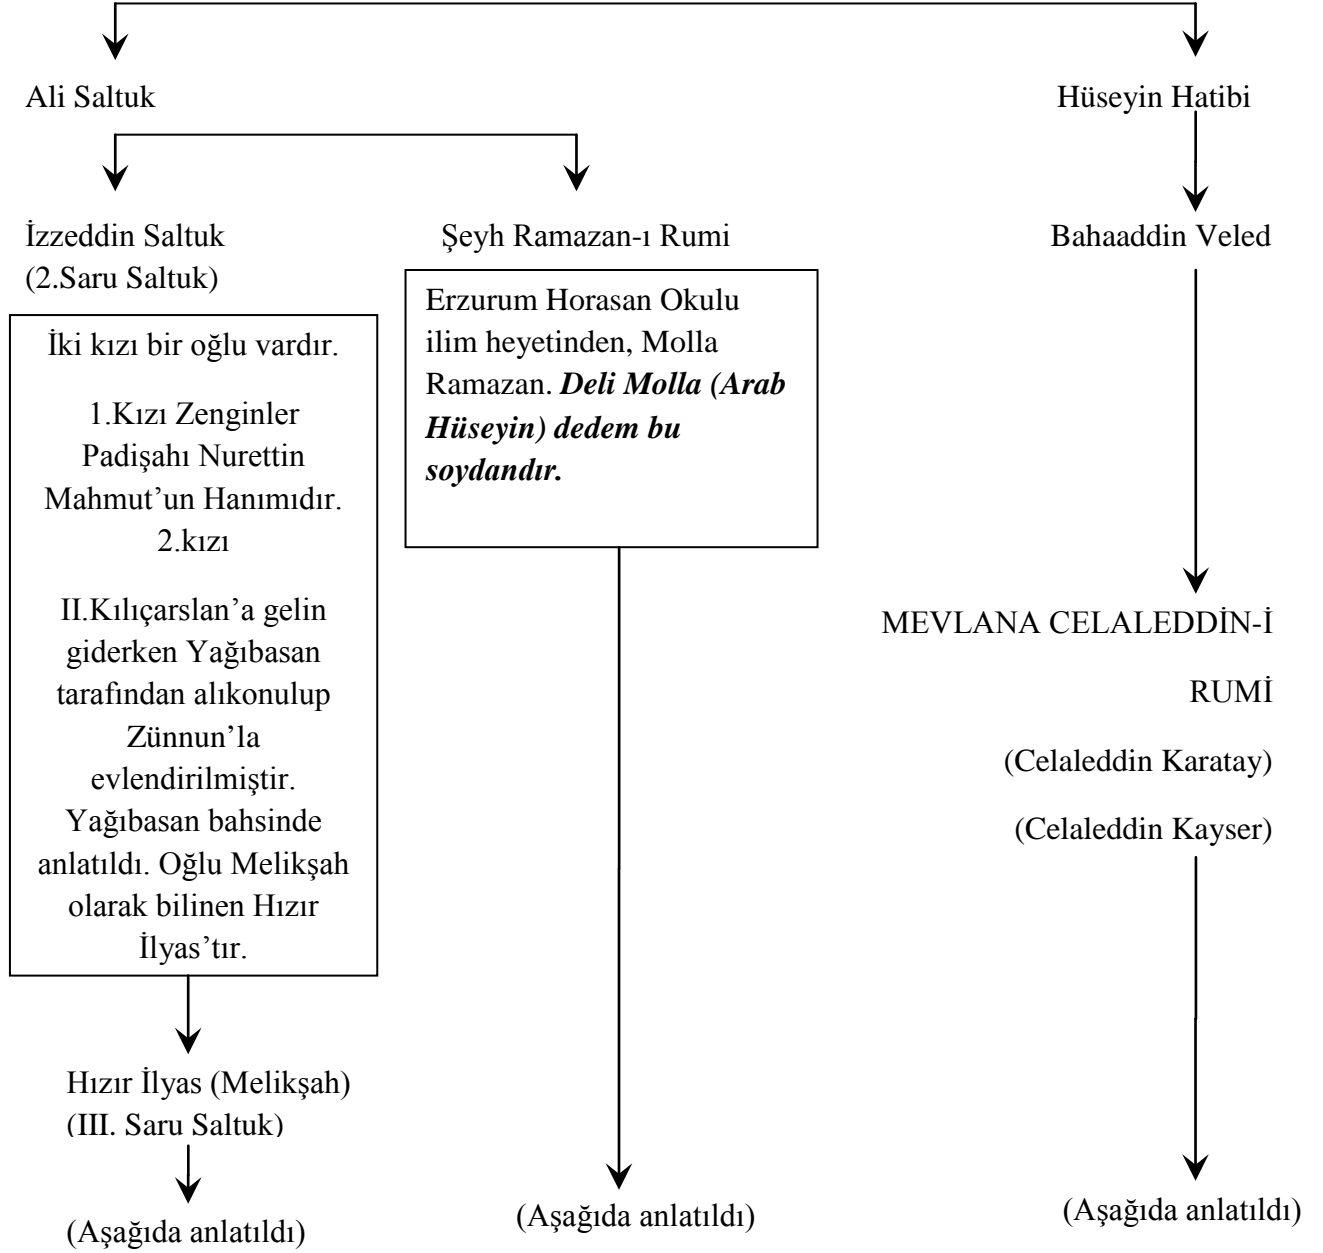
Ali Saltuk

Hüseyin Hatibi

İzzeddin Saltuk
(2.Saru Saltuk)

Şeyh Ramazan-ı Rumi

Bahaaddin Veled

İki kızı bir oğlu vardır.

1.Kızı Zenginler Padişahı Nurettin Mahmut'un Hanımıdır. 2.kızı

II.Kılıçarslan'a gelin giderken Yağıbasan tarafından alıkonulup Zünnun'la evlendirilmiştir. Yağıbasan bahsinde anlatıldı. Oğlu Melikşah olarak bilinen Hızır İlyas'tır.

Erzurum Horasan Okulu ilim heyetinden, Molla Ramazan. ***Deli Molla (Arab Hüseyin) dedem bu soydandır.***

MEVLANA CELALEDDİN-İ RUMİ

(Celaleddin Karatay)

(Celaleddin Kayser)

Hızır İlyas (Melikşah)
(III. Saru Saltuk)

(Aşağıda anlatıldı)

(Aşağıda anlatıldı)

(Aşağıda anlatıldı)